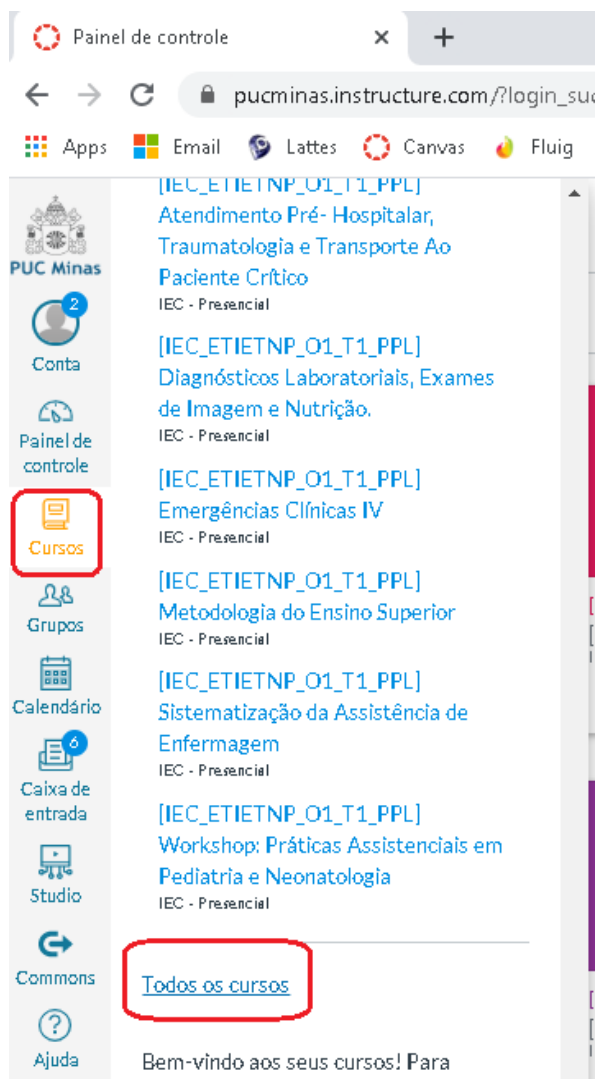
Painel de controle ×  +

pucminas.instructure.com/?login_suc

Apps  Email  Lattes  Canvas  Fluig

PUC Minas

2
Conta

Painel de controle

Cursos

Grupos

Calendário

6
Caixa de entrada

Studio

Commons

Ajuda

[IEC_ETIETNP_O1_T1_PPL]
Atendimento Pré- Hospitalar, Traumatologia e Transporte Ao Paciente Crítico
IEC - Presencial

[IEC_ETIETNP_O1_T1_PPL]
Diagnósticos Laboratoriais, Exames de Imagem e Nutrição.
IEC - Presencial

[IEC_ETIETNP_O1_T1_PPL]
Emergências Clínicas IV
IEC - Presencial

[IEC_ETIETNP_O1_T1_PPL]
Metodologia do Ensino Superior
IEC - Presencial

[IEC_ETIETNP_O1_T1_PPL]
Sistematização da Assistência de Enfermagem
IEC - Presencial

[IEC_ETIETNP_O1_T1_PPL]
Workshop: Práticas Assistenciais em Pediatria e Neonatologia
IEC - Presencial

Todos os cursos

Bem-vindo aos seus cursos! Para